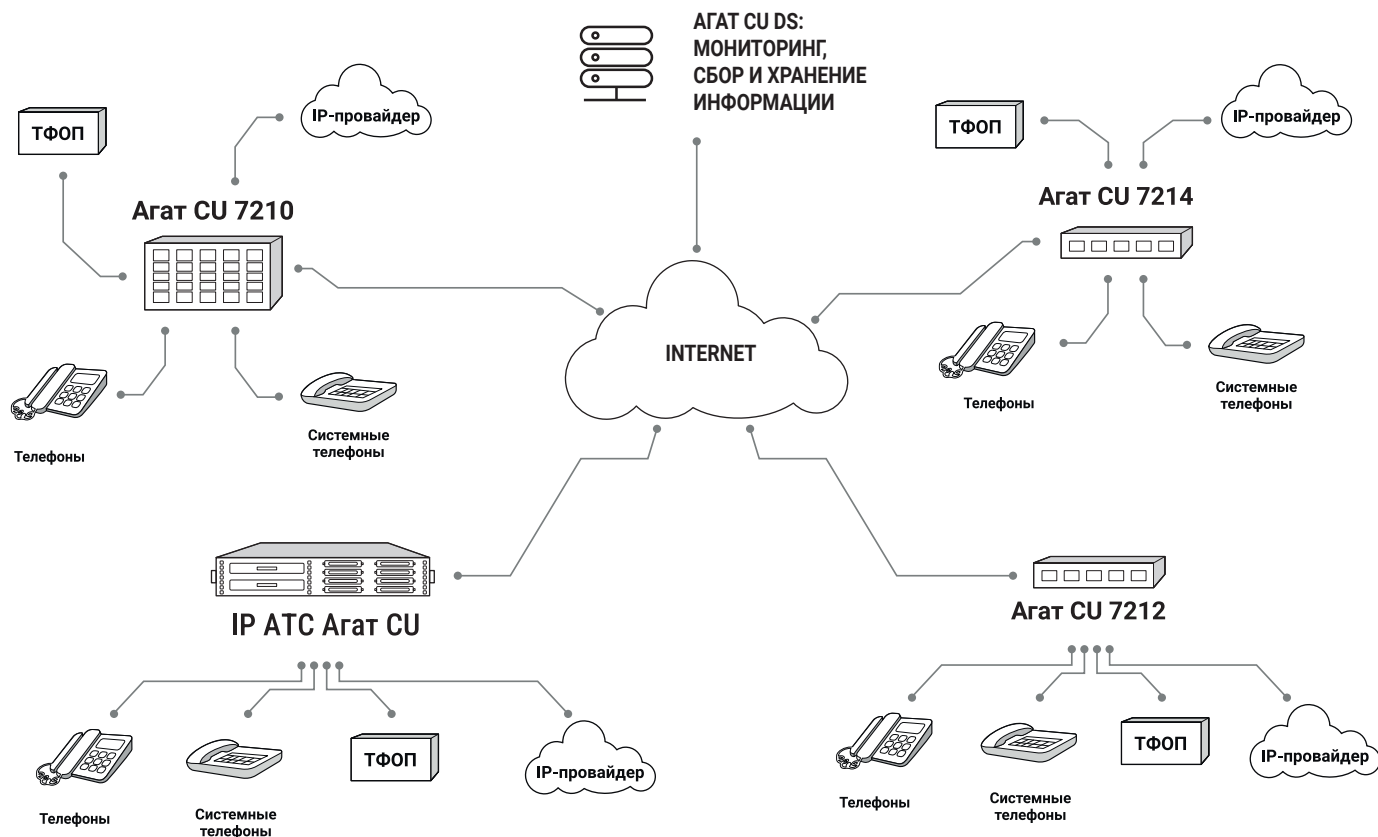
АГАТ CU DS:
МОНИТОРИНГ,
СБОР И ХРАНЕНИЕ
ИНФОРМАЦИИ

ТФОП

IP-провайдер

Агат CU 7210

Телефоны

Системные телефоны

ТФОП

IP-провайдер

Агат CU 7214

Телефоны

Системные телефоны

INTERNET

IP АТС Агат CU

Телефоны

Системные телефоны

ТФОП

IP-провайдер

Агат CU 7212

Телефоны

Системные телефоны

ТФОП

IP-провайдер